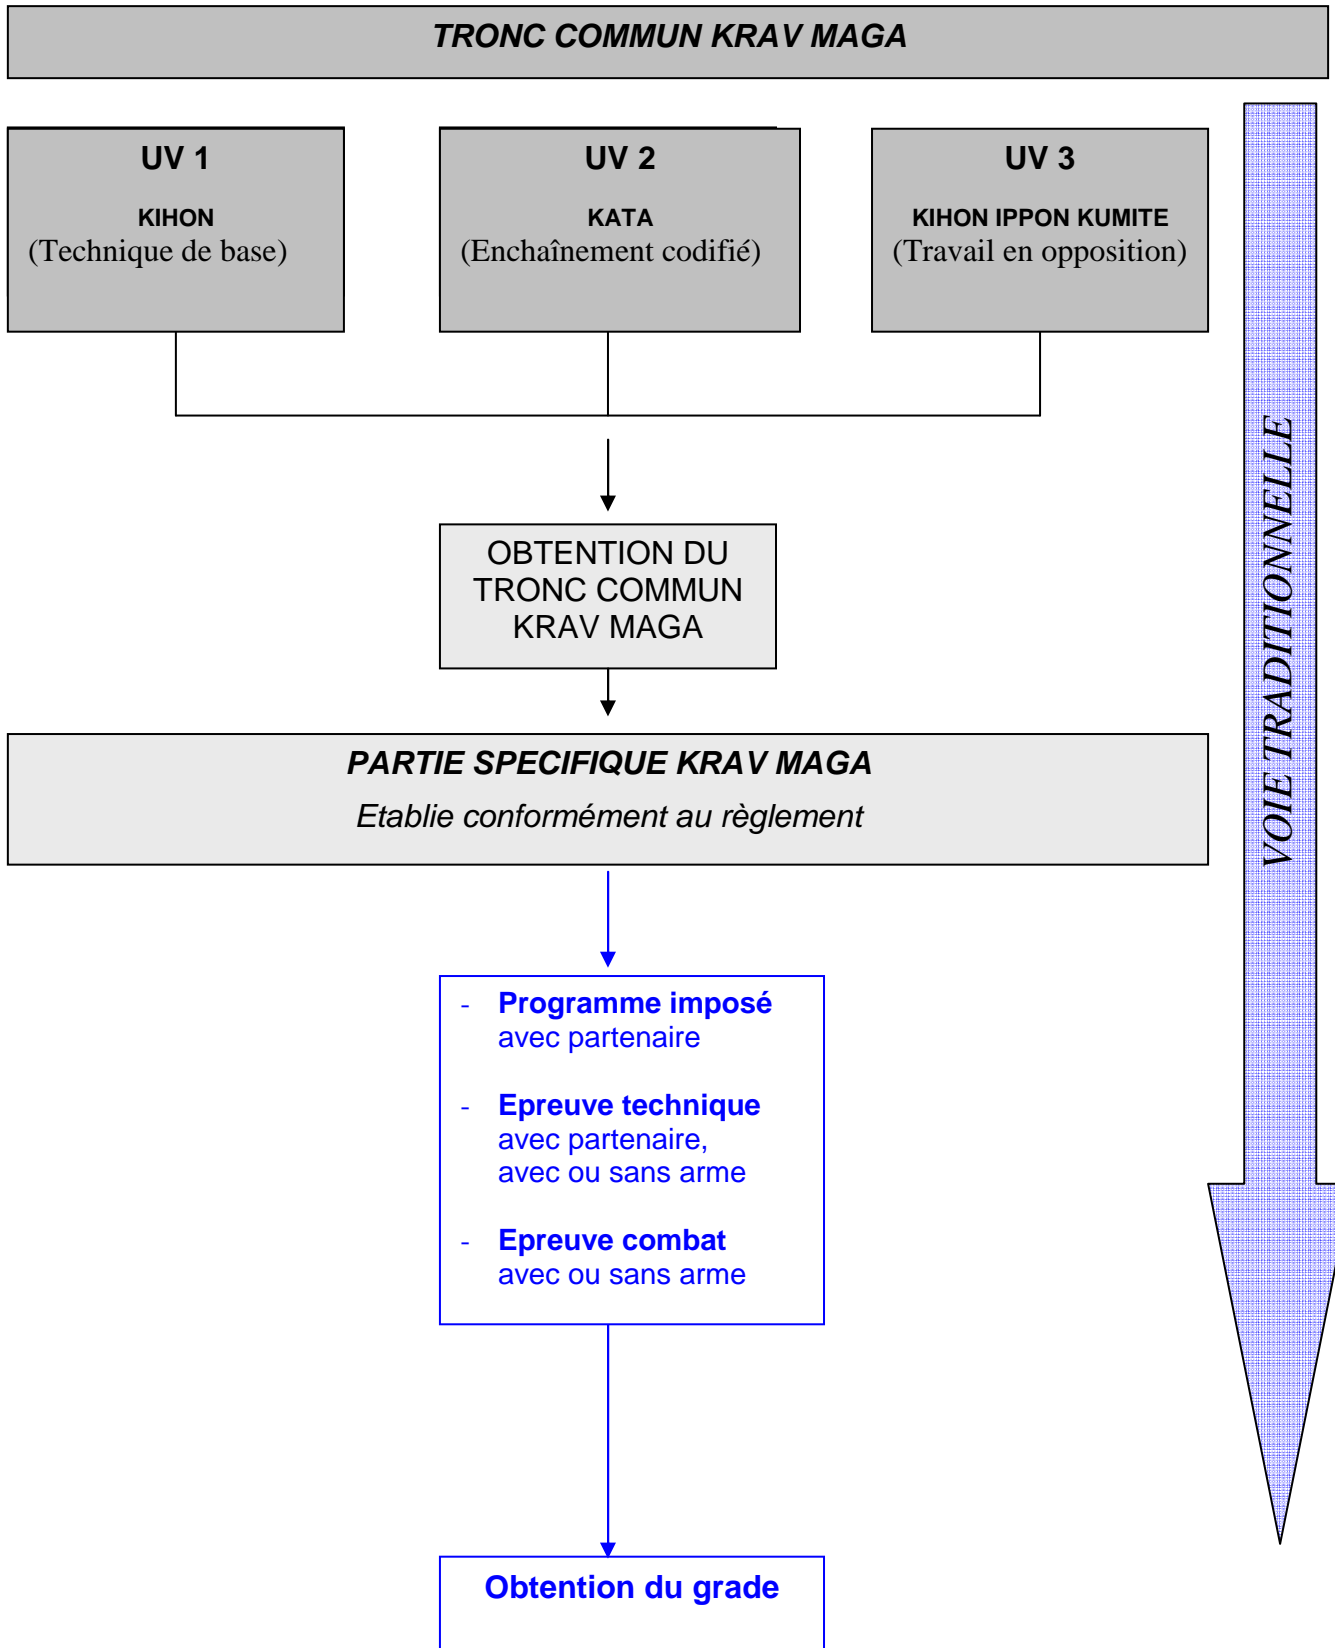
TRONC COMMUN KRAV MAGA

UV 1

KIHON
(Technique de base)

UV 2

KATA
(Enchaînement codifié)

UV 3

KIHON IPPON KUMITE
(Travail en opposition)

VOIE TRADITIONNELLE

OBTENTION DU TRONC COMMUN KRAV MAGA

PARTIE SPECIFIQUE KRAV MAGA

Etablie conformément au règlement

- Programme imposé
avec partenaire

- Epreuve technique
avec partenaire,
avec ou sans arme

- Epreuve combat
avec ou sans arme

Obtention du grade